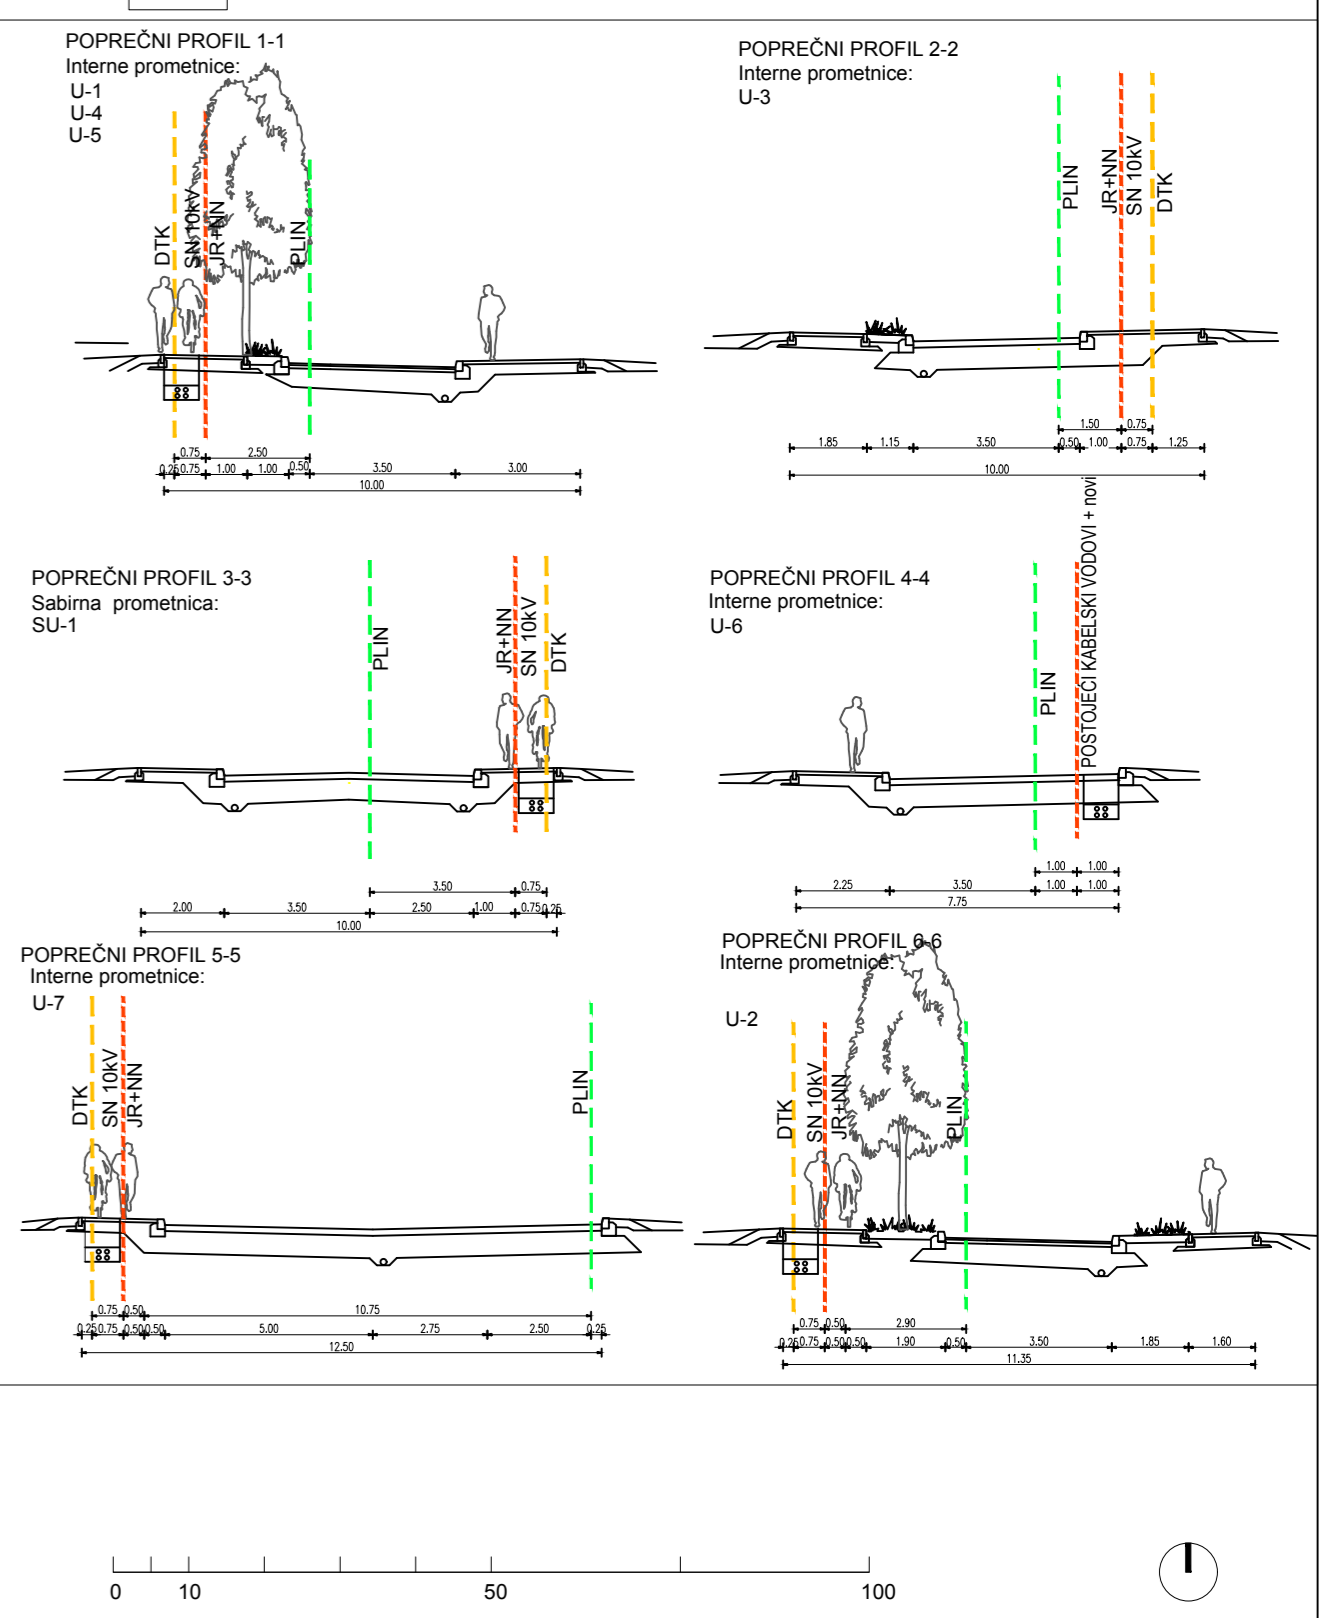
POPREČNI PROFIL 1-1
Interne prometnice:
U-1
U-4
U-5

DTK
SN 10kV
JR+NN
PLIN

0.75 2.50
0.25 0.75 1.00 1.00 0.50 3.50 3.00
10.00

POPREČNI PROFIL 2-2
Interne prometnice:
U-3

PLIN
JR+NN
SN 10kV
DTK

1.50 0.75
1.85 1.15 3.50 0.50 1.00 0.75 1.25
10.00

POPREČNI PROFIL 3-3
Sabirna prometnica:
SU-1

PLIN
JR+NN
SN 10kV
DTK

3.50 0.75
2.00 3.50 2.50 1.00 0.75 0.25
10.00

POPREČNI PROFIL 4-4
Interne prometnice:
U-6

PLIN
POSTOJEĆI KABELSKI VODOVI + novi

1.00 1.00
2.25 3.50 1.00 1.00
7.75

POPREČNI PROFIL 5-5
Interne prometnice:
U-7

DTK
SN 10kV
JR+NN
PLIN

0.75 0.50 10.75
0.25 0.75 0.50 0.50 5.00 2.75 2.50 0.25
12.50

POPREČNI PROFIL 6-6
Interne prometnice:
U-2

DTK
SN 10kV
JR+NN
PLIN

0.75 0.50 2.90
0.25 0.75 0.50 0.50 1.90 0.50 3.50 1.85 1.60
11.35

0 10 50 100